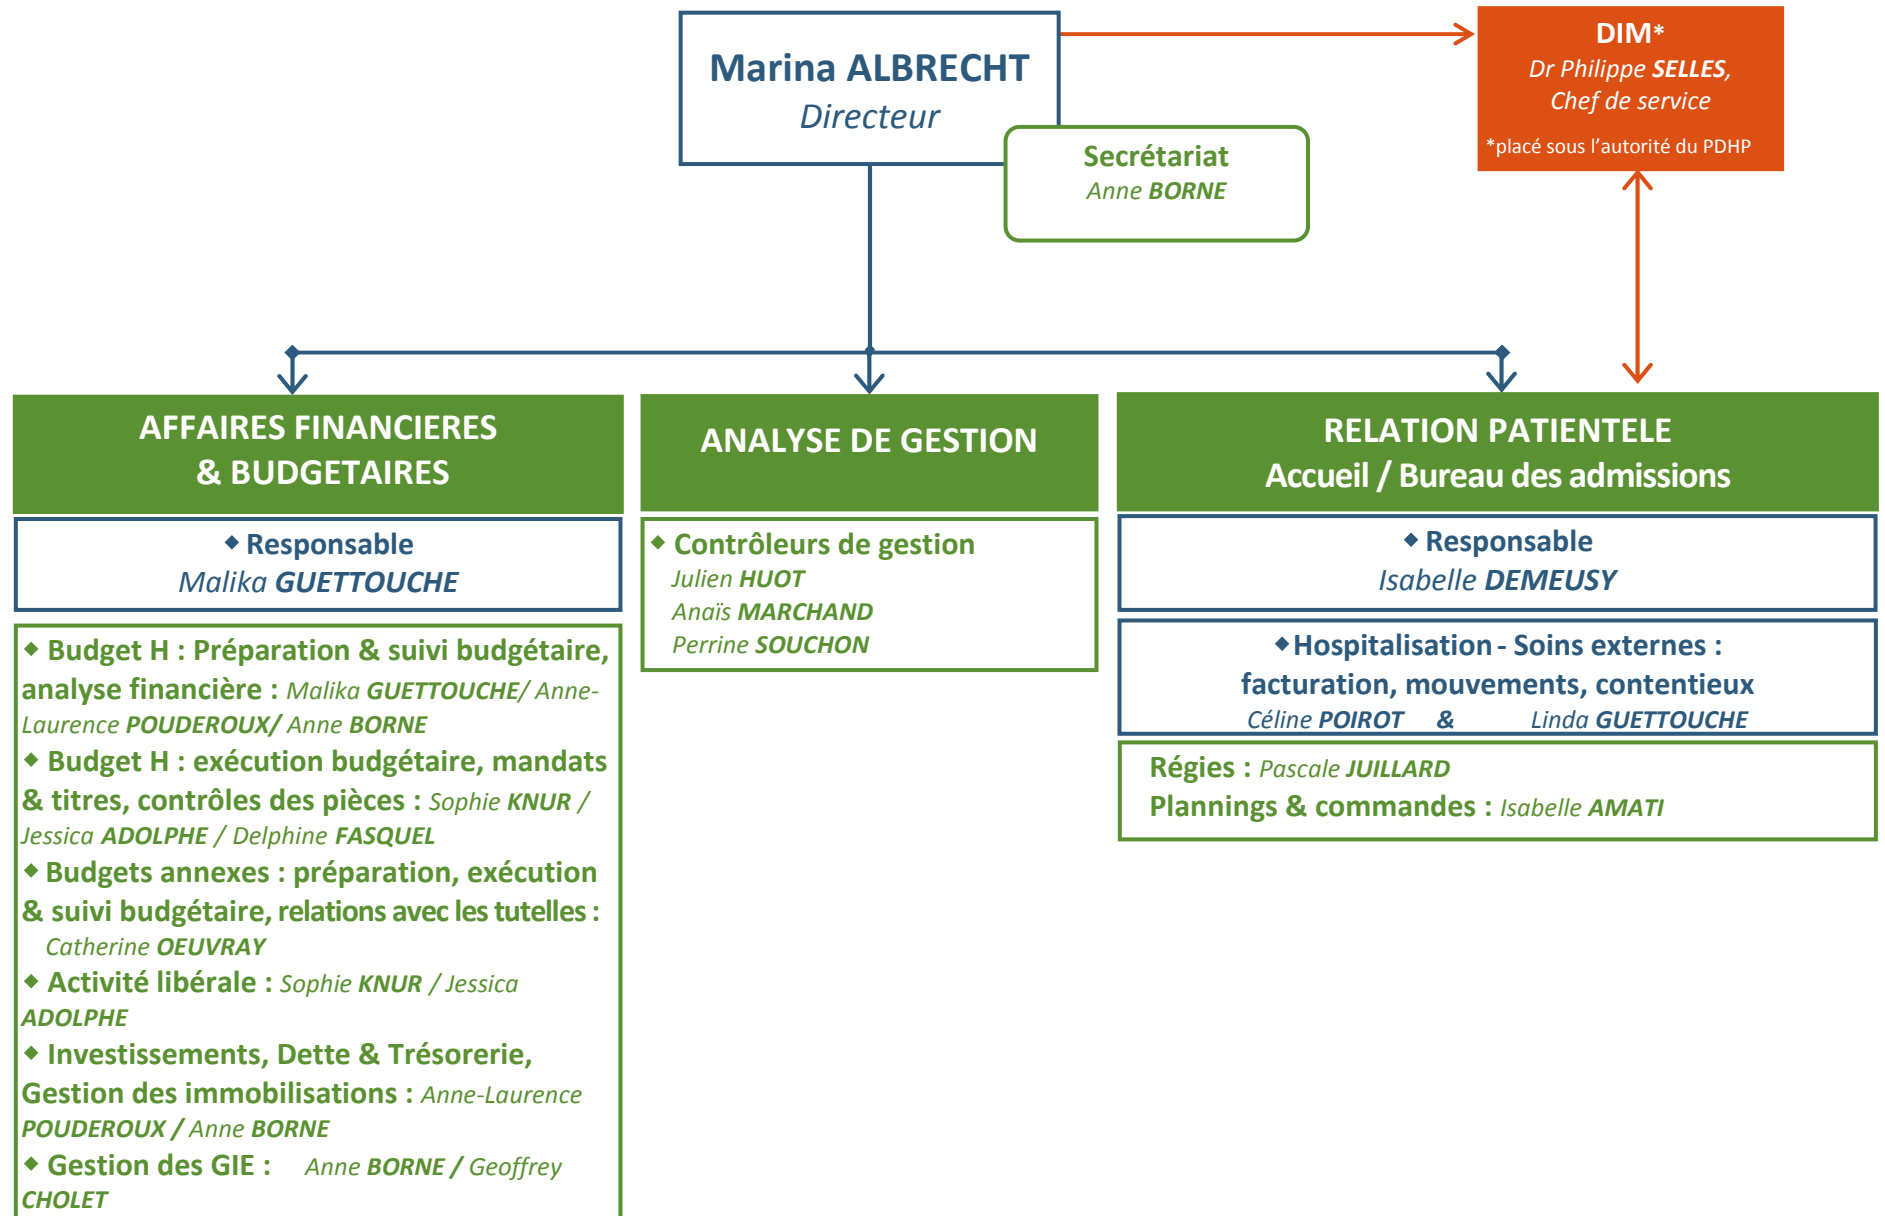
Marina ALBRECHT
Directeur

Secrétariat
Anne BORNE

DIM*
Dr Philippe SELLES,
Chef de service
*placé sous l'autorité du PDHP

AFFAIRES FINANCIERES & BUDGETAIRES

◆ Responsable
Malika GUETTOUCHE

◆ Budget H : Préparation & suivi budgétaire, analyse financière : Malika GUETTOUCHE/ Anne-Laurence POUDEROUX/ Anne BORNE
◆ Budget H : exécution budgétaire, mandats & titres, contrôles des pièces : Sophie KNUR / Jessica ADOLPHE / Delphine FASQUEL
◆ Budgets annexes : préparation, exécution & suivi budgétaire, relations avec les tutelles : Catherine OEUVRAY
◆ Activité libérale : Sophie KNUR / Jessica ADOLPHE
◆ Investissements, Dette & Trésorerie, Gestion des immobilisations : Anne-Laurence POUDEROUX / Anne BORNE
◆ Gestion des GIE : Anne BORNE / Geoffrey CHOLET

ANALYSE DE GESTION

◆ Contrôleurs de gestion
Julien HUOT
Anaïs MARCHAND
Perrine SOUCHON

RELATION PATIENTELE
Accueil / Bureau des admissions

◆ Responsable
Isabelle DEMEUSY

◆ Hospitalisation - Soins externes : facturation, mouvements, contentieux
Céline POIROT & Linda GUETTOUCHE

Régies : Pascale JUILLARD
Plannings & commandes : Isabelle AMATI